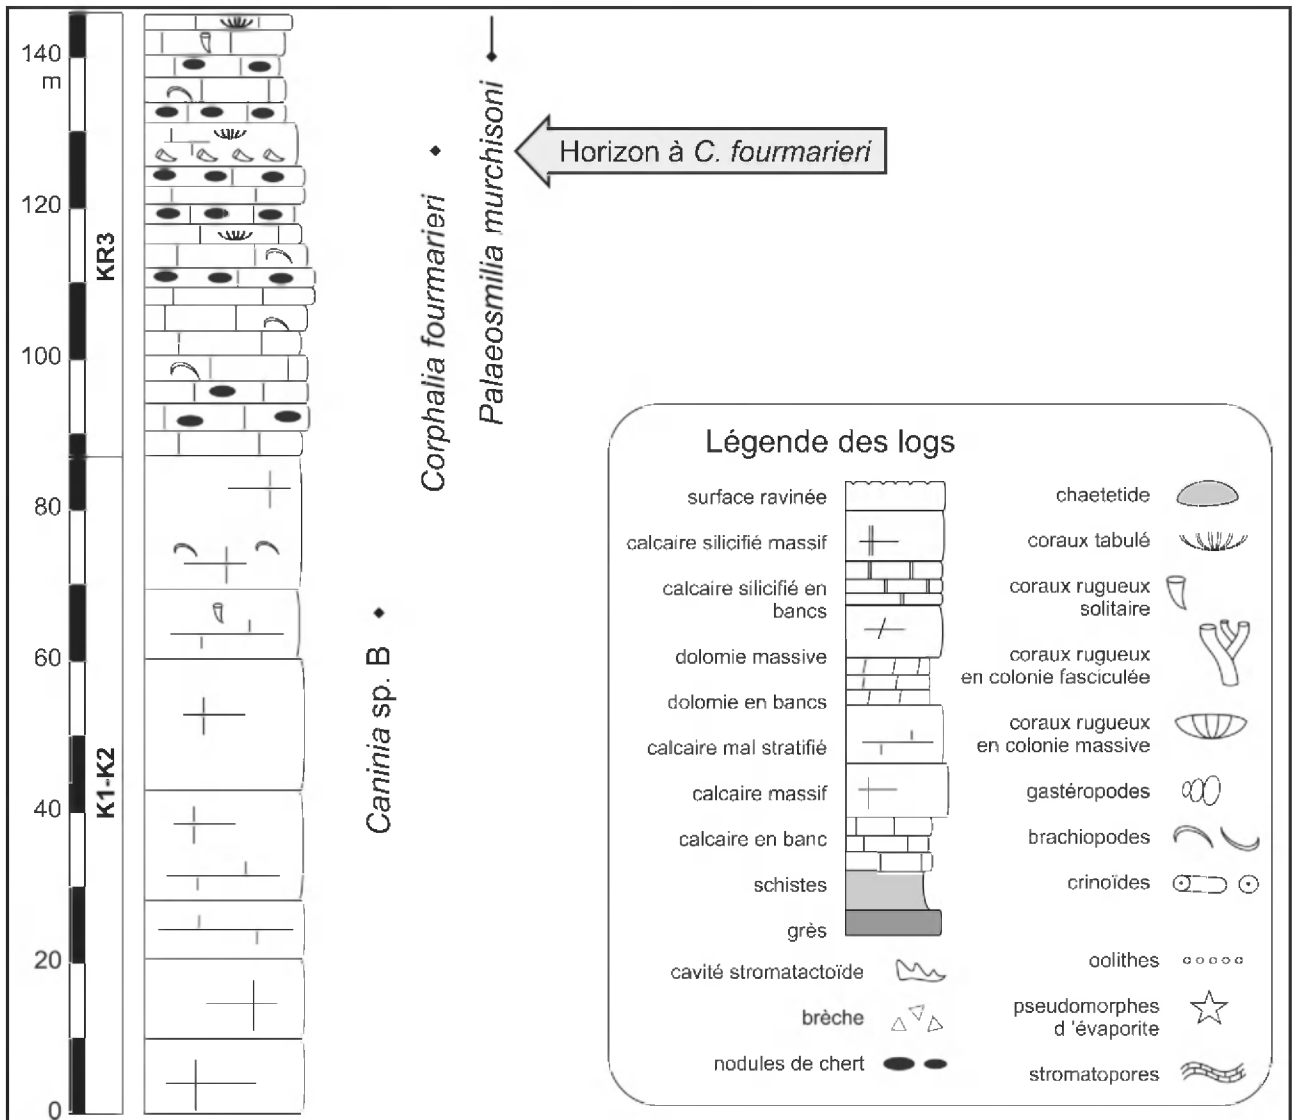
140
m
120
100
80
60
40
20
0

KR3
K1-K2

Palaeosmilia murchisoni
Corphalia fourmarieri
Caninia sp. B

Horizon à *C. fourmarieri*

Légende des logs

surface ravinée
calcaire silicifié massif
calcaire silicifié en bancs
dolomie massive
dolomie en bancs
calcaire mal stratifié
calcaire massif
calcaire en banc
schistes
grès
cavité stromatactoïde
brèche
nodules de chert

chaetetide
coraux tabulé
coraux rugueux solitaire
coraux rugueux en colonie fasciculée
coraux rugueux en colonie massive
gastéropodes
brachiopodes
crinoïdes
oolithes
pseudomorphes d 'évaporite
stromatopores